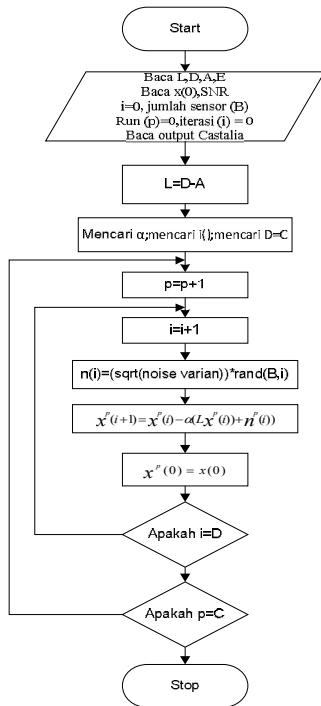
Start

Baca L,D,A,E
Baca x(0),SNR
i=0, jumlah sensor (B)
Run (p)=0,iterasi (i) = 0
Baca output Castalia

L=D-A

Mencari α;mencari i();mencari D=C

p=p+1

i=i+1

n(i)=(sqrt(noise varian))*rand(B,i)

$x^{p}(i+1)=x^{p}(i)-\alpha(Lx^{p}(i))+n^{p}(i))$

$x^{p}(0)=x(0)$

Apakah i=D

Apakah p=C

Stop